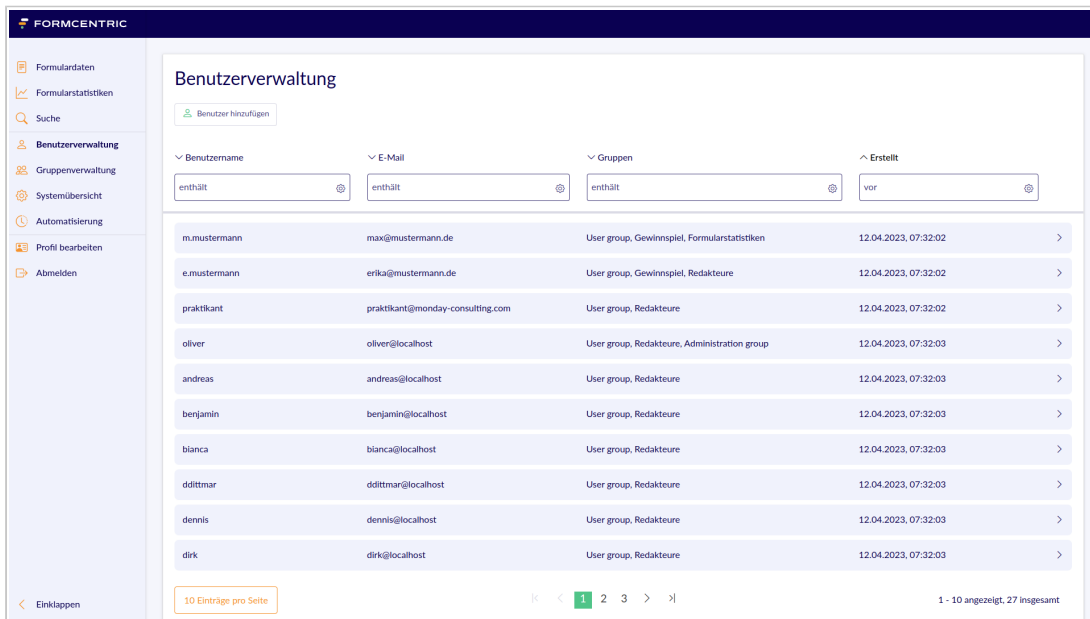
FORMCENTRIC

Formulardaten
Formularstatistiken
Suche
Benutzerverwaltung
Gruppenverwaltung
Systemübersicht
Automatisierung
Profil bearbeiten
Abmelden

Einklappen

Benutzerverwaltung

Benutzer hinzufügen

| Benutzername | E-Mail | Gruppen | Erstellt |
|---|---|---|---|
| enthält | enthält | enthält | vor |
| m.mustermann | max@mustermann.de | User group, Gewinnspiel, Formularstatistiken | 12.04.2023, 07:32:02 |
| e.mustermann | erika@mustermann.de | User group, Gewinnspiel, Redakteure | 12.04.2023, 07:32:02 |
| praktikant | praktikant@monday-consulting.com | User group, Redakteure | 12.04.2023, 07:32:02 |
| oliver | oliver@localhost | User group, Redakteure, Administration group | 12.04.2023, 07:32:03 |
| andreas | andreas@localhost | User group, Redakteure | 12.04.2023, 07:32:03 |
| benjamin | benjamin@localhost | User group, Redakteure | 12.04.2023, 07:32:03 |
| bianca | bianca@localhost | User group, Redakteure | 12.04.2023, 07:32:03 |
| ddittmar | ddittmar@localhost | User group, Redakteure | 12.04.2023, 07:32:03 |
| dennis | dennis@localhost | User group, Redakteure | 12.04.2023, 07:32:03 |
| dirk | dirk@localhost | User group, Redakteure | 12.04.2023, 07:32:03 |

10 Einträge pro Seite

1 2 3

1 - 10 angezeigt, 27 insgesamt